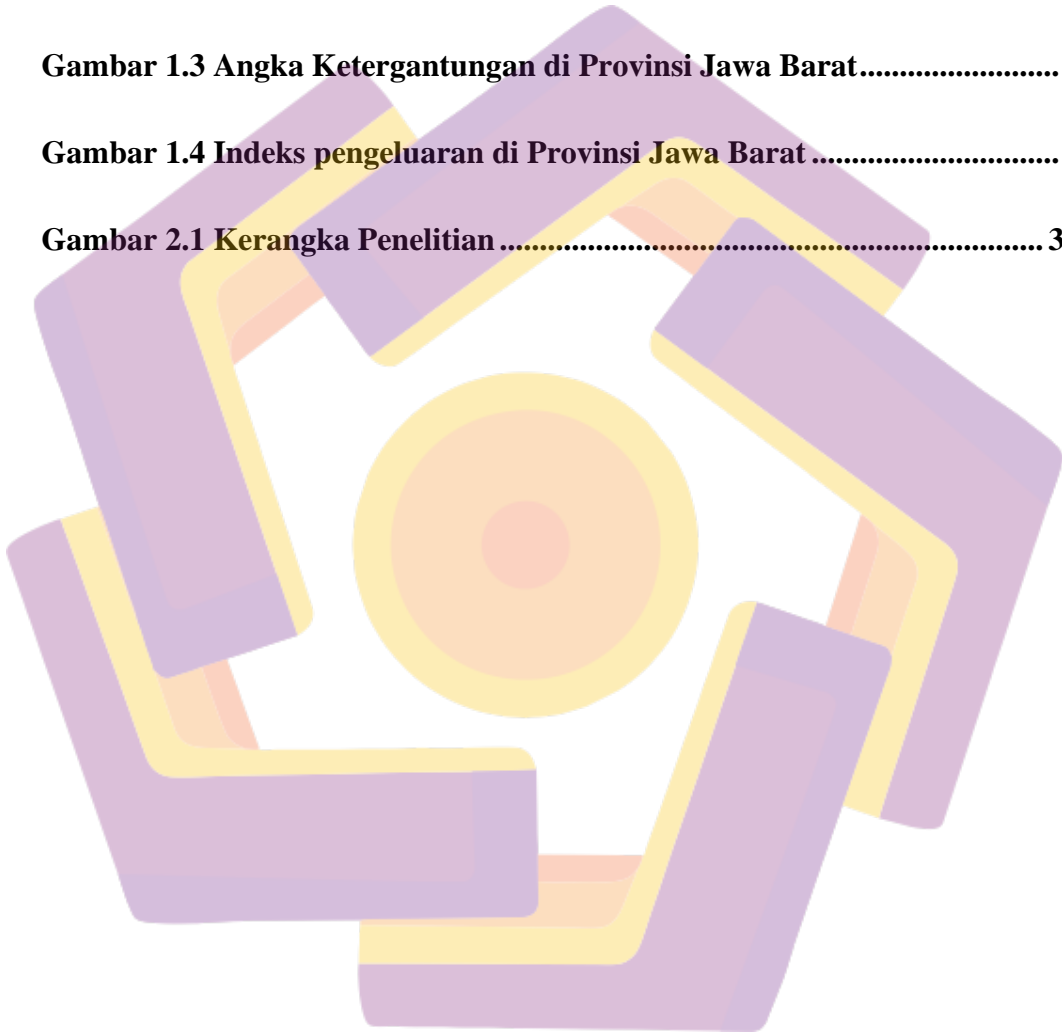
Gambar 1.3 Angka Ketergantungan di Provinsi Jawa Barat........................

Gambar 1.4 Indeks pengeluaran di Provinsi Jawa Barat ............................

Gambar 2.1 Kerangka Penelitian ................................................................ 3